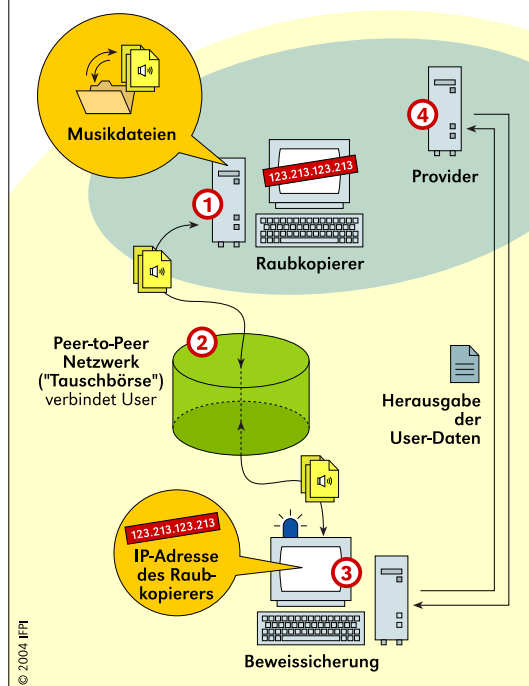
Musikdateien

123.213.123.213

1

Raubkopierer

4

Provider

2

Peer-to-Peer Netzwerk ("Tauschbörse") verbindet User

Herausgabe der User-Daten

123.213.123.213

IP-Adresse des Raubkopierers

3

Beweissicherung

© 2004 IFPI